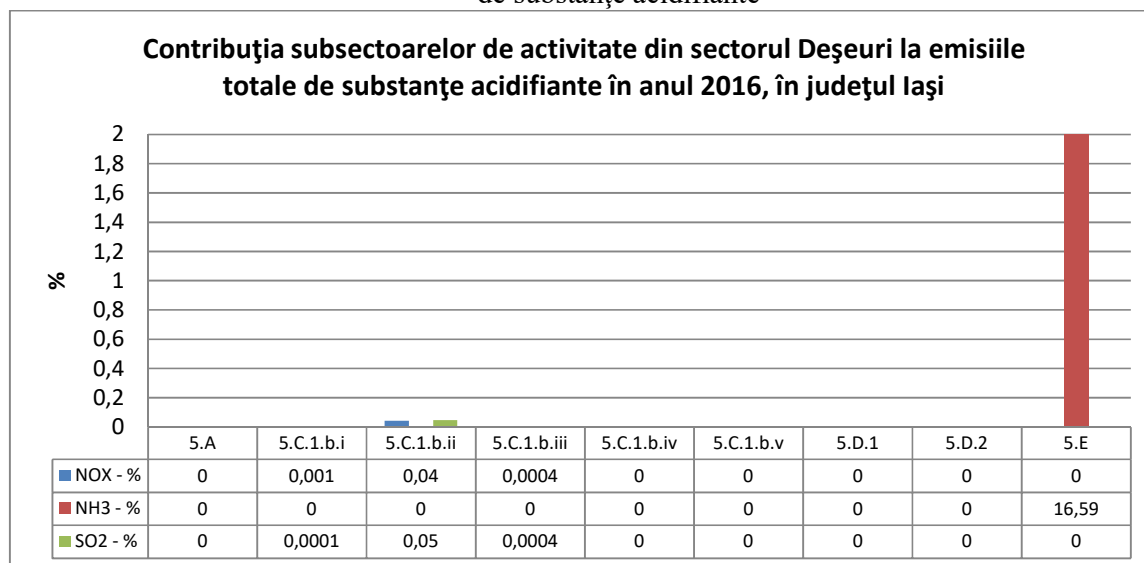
de substanţe acidifiante

Contribuţia subsectoarelor de activitate din sectorul Deşeuri la emisiile totale de substanţe acidifiante în anul 2016, în judeţul Iaşi

%

2
1,8
1,6
1,4
1,2
1
0,8
0,6
0,4
0,2
0

| | 5.A | 5.C.1.b.i | 5.C.1.b.ii | 5.C.1.b.iii | 5.C.1.b.iv | 5.C.1.b.v | 5.D.1 | 5.D.2 | 5.E |
|---|---|---|---|---|---|---|---|---|---|
| NOX - % | 0 | 0,001 | 0,04 | 0,0004 | 0 | 0 | 0 | 0 | 0 |
| NH3 - % | 0 | 0 | 0 | 0 | 0 | 0 | 0 | 0 | 16,59 |
| SO2 - % | 0 | 0,0001 | 0,05 | 0,0004 | 0 | 0 | 0 | 0 | 0 |